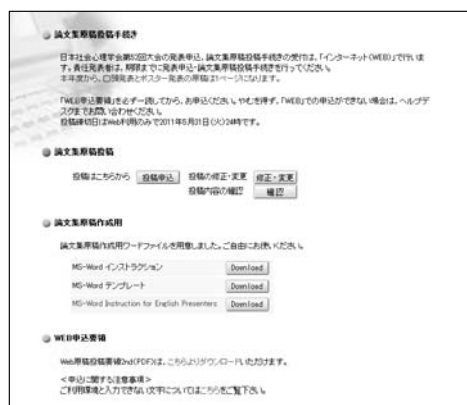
論文集原稿投稿手続き

日本社会心理学会第52回大会の発表申込、論文集原稿投稿手続きの受付は、「インターネット(WEB)」で行います。責任発表者は、期限までに発表申込・論文集原稿投稿手続きを行ってください。
本年度から、口頭発表とポスター発表の原稿は1ページになります。

「WEB申込要領」を必ず一読してから、お申込ください。やむを得ず、「WEB」での申込ができない場合は、ヘルプデスクまでお問い合わせください。
投稿締切日はWeb利用のみで2011年5月31日(火)24時です。

論文集原稿投稿

投稿はこちらから 投稿申込 投稿の修正・変更 修正・変更
投稿内容の確認 確認

論文集原稿作成用

論文集原稿作成用ワードファイルを用意しました。ご自由にお使いください。

| | |
|---|---|
| MS-Word インストラクション | Download |
| MS-Word テンプレート | Download |
| MS-Word Instruction for English Presenters | Download |

WEB申込要領

Web原稿投稿要領2nd(PDF)は、こちらよりダウンロードいただけます。

<申込に関する注意事項>
ご利用環境と入力できない文字についてはこちらをご覧下さい。